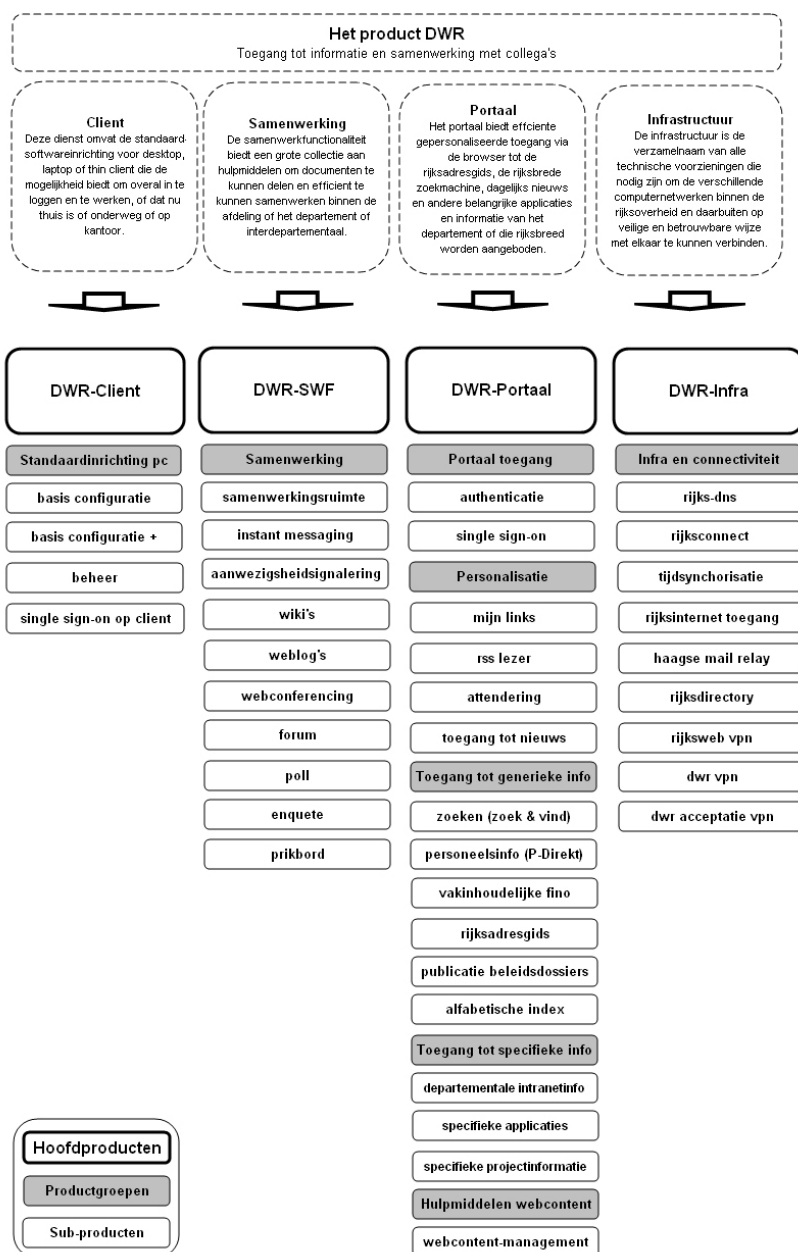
Het product DWR
Toegang tot informatie en samenwerking met collega's

Client
Deze dienst omvat de standaard softwareinrichting voor desktop, laptop of thin client die de mogelijkheid biedt om overal in te loggen en te werken, of dat nu thuis is of onderweg of op kantoor.

Samenwerking
De samenwerkfunctionaliteit biedt een grote collectie aan hulpmiddelen om documenten te kunnen delen en efficient te kunnen samenwerken binnen de afdeling of het departement of interdepartementaal.

Portaal
Het portaal biedt effciente gepersonaliseerde toegang via de browser tot de rijksadresgids, de rijksbrede zoekmachine, dagelijks nieuws en andere belangrijke applicaties en informatie van het departement of die rijksbreed worden aangeboden.

Infrastructuur
De infrastructuur is de verzamelnaam van alle technische voorzieningen die nodig zijn om de verschillende computernetwerken binnen de rijksoverheid en daarbuiten op veilige en betrouwbare wijze met elkaar te kunnen verbinden.

DWR-Client
Standaardinrichting pc
basis configuratie
basis configuratie +
beheer
single sign-on op client

DWR-SWF
Samenwerking
samenwerkingsruimte
instant messaging
aanwezigsheidsignalering
wiki's
weblog's
webconferencing
forum
poll
enquete
prikbord

DWR-Portaal
Portaal toegang
authenticatie
single sign-on
Personalisatie
mijn links
rss lezer
attendering
toegang tot nieuws
Toegang tot generieke info
zoeken (zoek & vind)
personeelsinfo (P-Direkt)
vakinhoudelijke fino
rijksadresgids
publicatie beleidsdossiers
alfabetische index
Toegang tot specifieke info
departementale intranetinfo
specifieke applicaties
specifieke projectinformatie
Hulpmiddelen webcontent
webcontent-management

DWR-Infra
Infra en connectiviteit
rijks-dns
rijksconnect
tijdsynchorisatie
rijksinternet toegang
haagse mail relay
rijksdirectory
rijksweb vpn
dwr vpn
dwr acceptatie vpn

Hoofdproducten
Productgroepen
Sub-producten